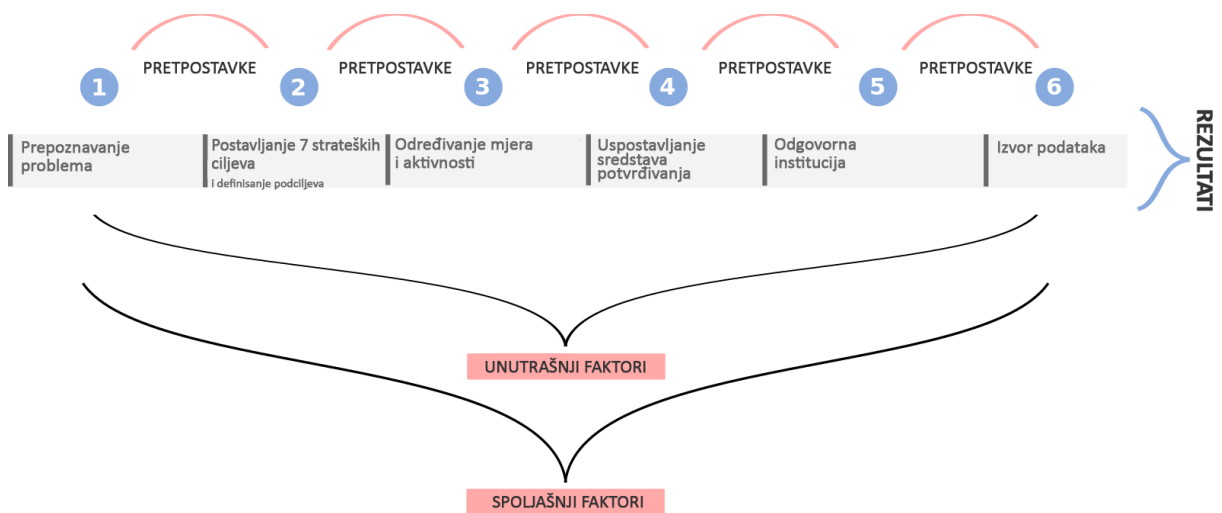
1 PRETPOSTAVKE 2 PRETPOSTAVKE 3 PRETPOSTAVKE 4 PRETPOSTAVKE 5 PRETPOSTAVKE 6

Prepoznavanje problema

Postavljanje 7 strateških ciljeva
i definisanje podciljeva

Određivanje mjera i aktivnosti

Uspostavljanje sredstava potvrđivanja

Odgovorna institucija

Izvor podataka

REZULTATI

UNUTRAŠNJI FAKTORI

SPOLJAŠNJI FAKTORI